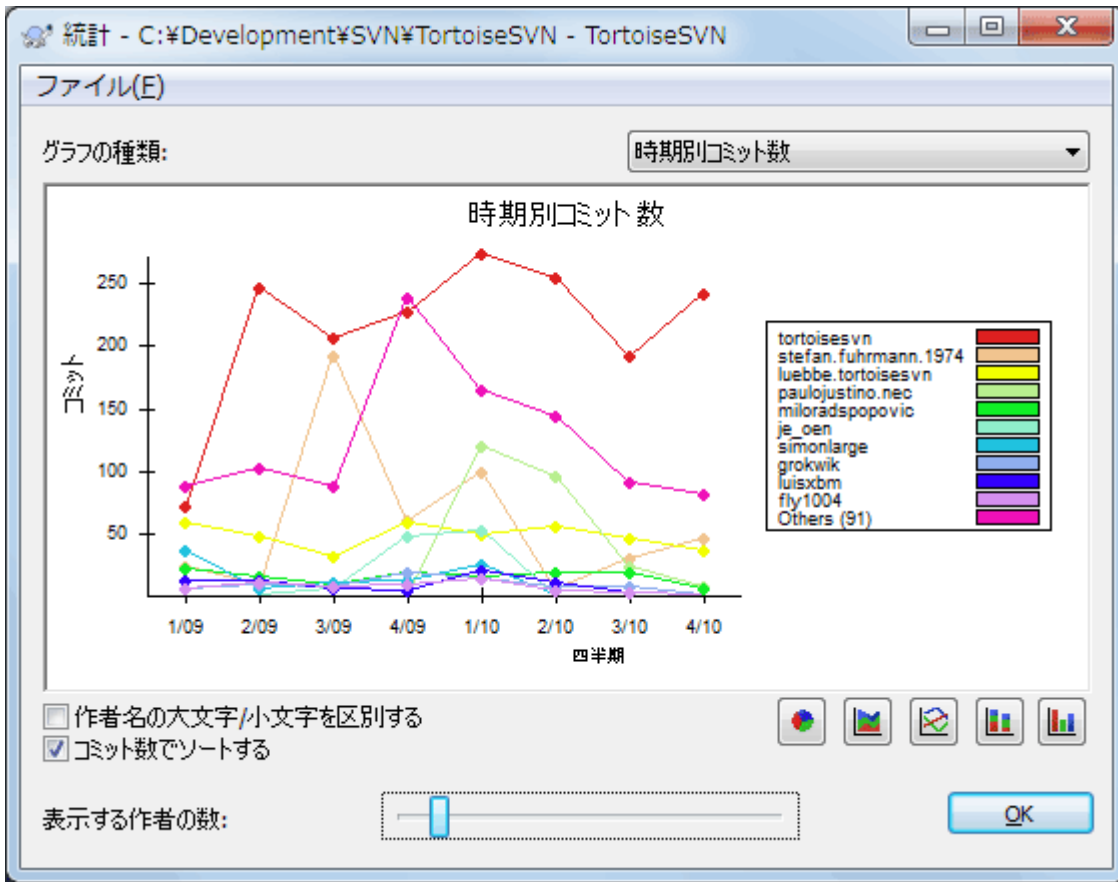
統計 - C:¥Development¥SVN¥TortoiseSVN - TortoiseSVN

ファイル(F)

グラフの種類:

時期別コミット数

時期別コミット 数

コミット

250
200
150
100
50

1/09
2/09
3/09
4/09
1/10
2/10
3/10
4/10

四半期

tortoisesvn
stefan.fuhrmann.1974
luebbe.tortoisesvn
paulojustino.nec
miloradspopovic
je_oen
simonlarge
grokwik
luisxbm
fly1004
Others (91)

作者名の大文字/小文字を区別する
コミット数でソートする

表示する作者の数:

OK